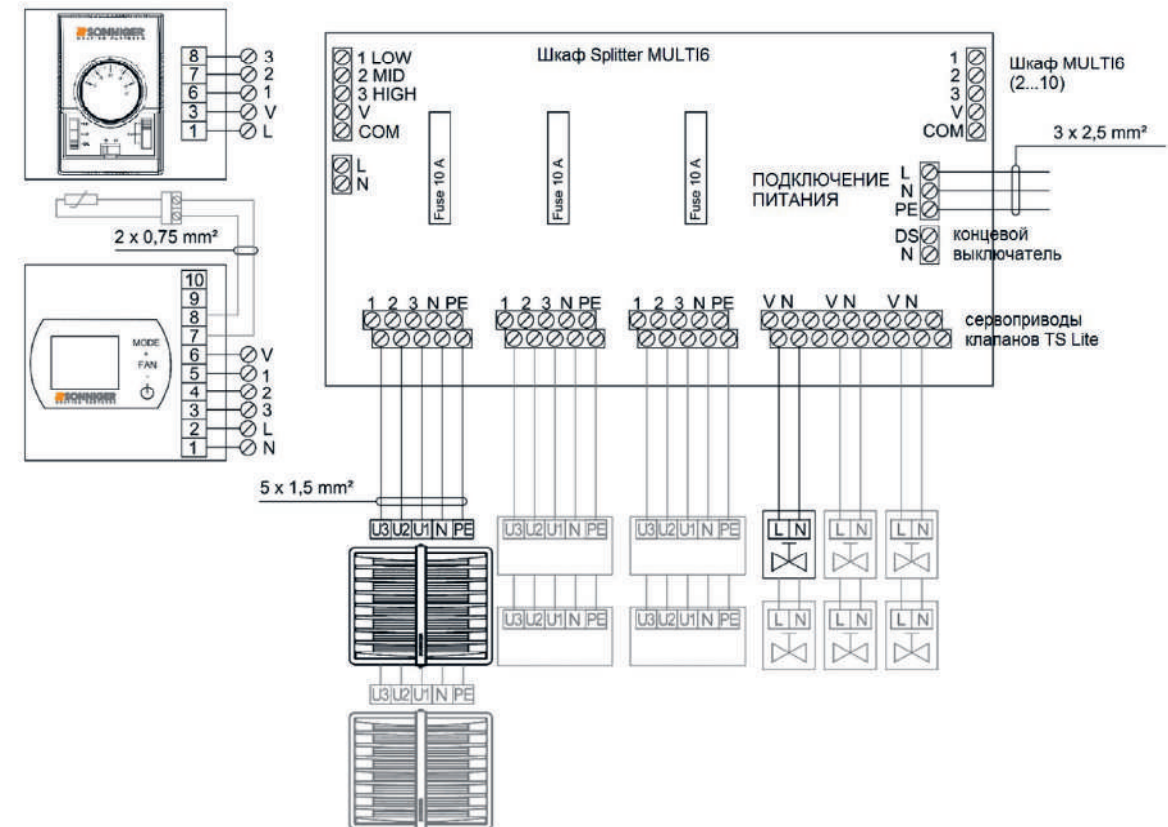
SONNIGER

8 3
7 2
6 1
3 V
1 L

2 x 0,75 mm²

10
9
8
7
6 V
5 1
4 2
3 3
2 L
1 N

MODE
FAN

SONNIGER

Шкаф Splitter MULTI6

1 LOW
2 MID
3 HIGH
V
COM

L
N

Fuse 10 A
Fuse 10 A
Fuse 10 A

1
2
3
V
COM

Шкаф MULTI6 (2...10)

3 x 2,5 mm²

ПОДКЛЮЧЕНИЕ ПИТАНИЯ

L
N
PE

DS
N

концевой выключатель

1 2 3 N PE
1 2 3 N PE
1 2 3 N PE
V N
V N
V N

сервоприводы клапанов TS Lite

5 x 1,5 mm²

U3 U2 U1 N PE
U3 U2 U1 N PE
U3 U2 U1 N PE
L N
L N
L N

U3 U2 U1 N PE
U3 U2 U1 N PE
L N
L N
L N

U3 U2 U1 N PE